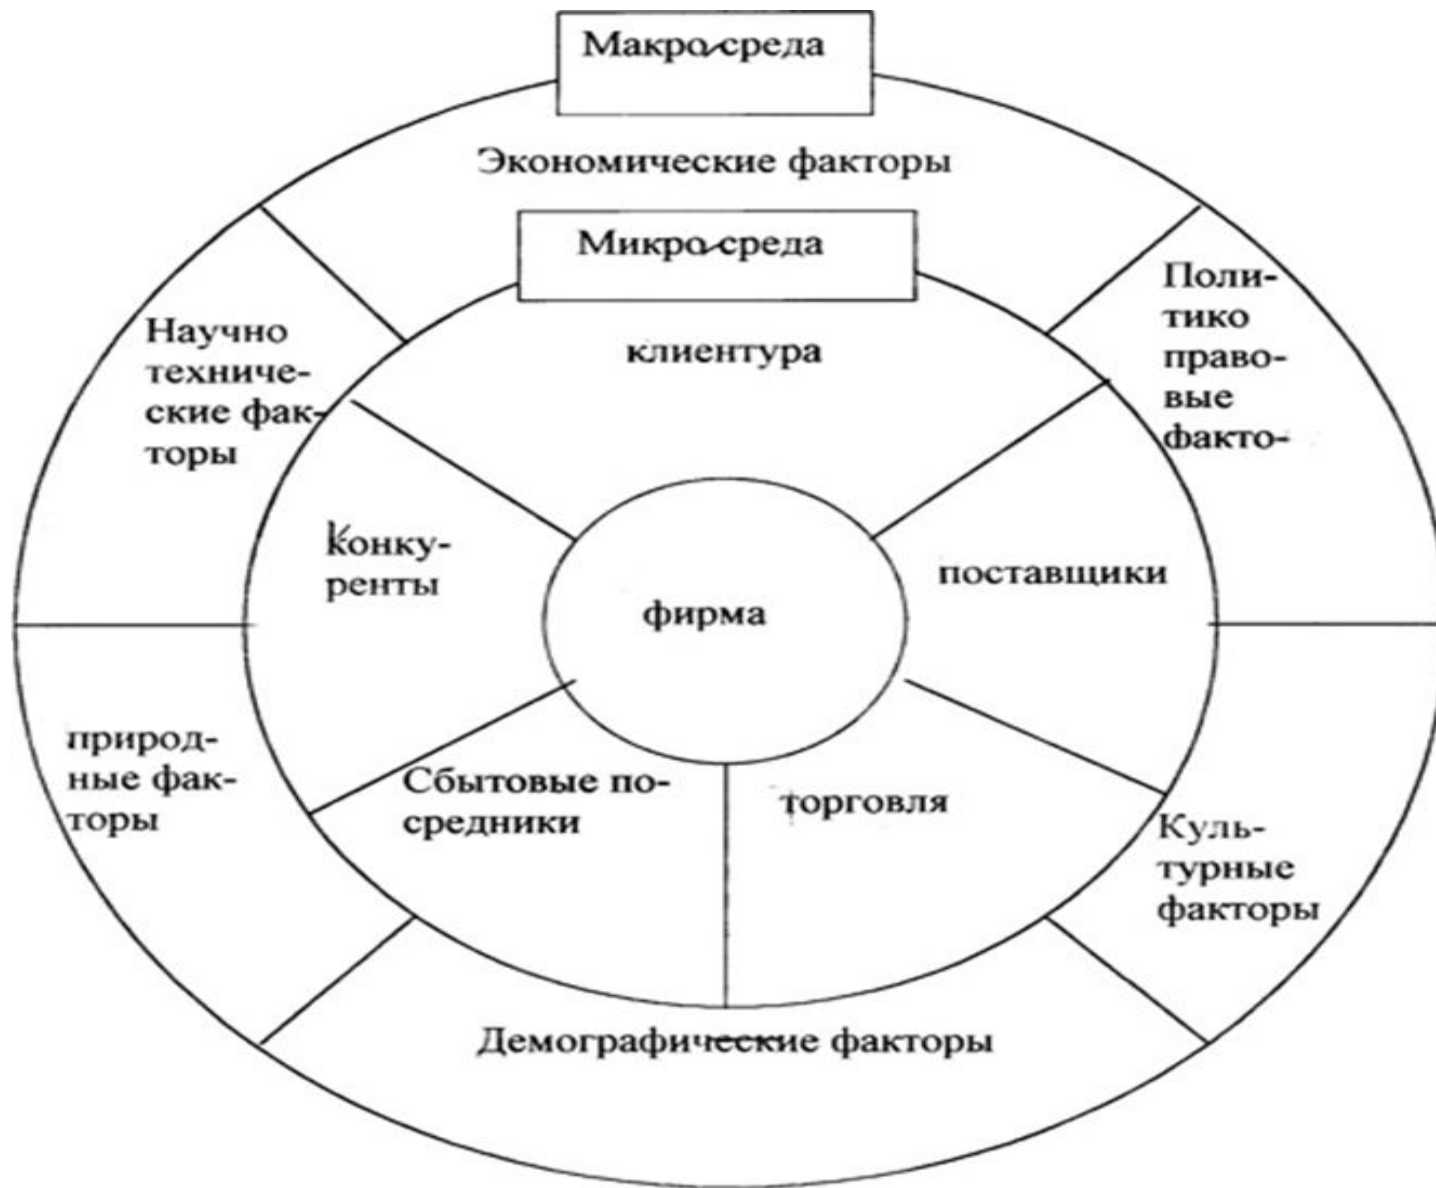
Макро-среда

Экономические факторы

Микро-среда

Научно технические факторы

клиентура

Политико правовые факто-

конкуренты

поставщики

фирма

природные факторы

Сбытовые посредники

торговля

Культурные факторы

Демографические факторы